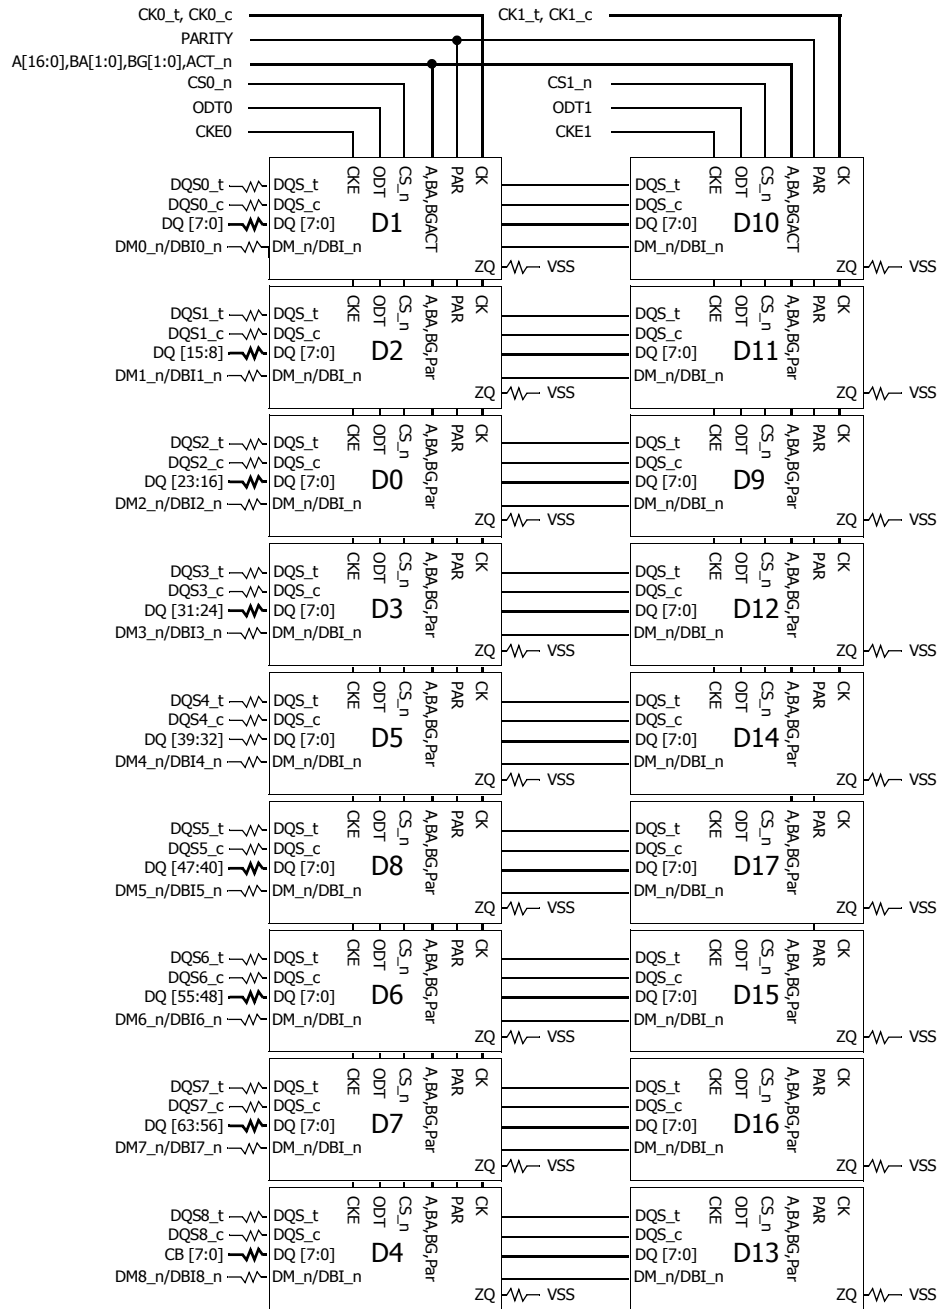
CK0_t, CK0_c
PARITY
A[16:0],BA[1:0],BG[1:0],ACT_n
CS0_n
ODT0
CKE0

CK1_t, CK1_c
CS1_n
ODT1
CKE1

DQS0_t DQS_t
DQS0_c DQS_c
DQ [7:0] DQ [7:0]
DM0_n/DBI0_n DM_n/DBI_n
CKE ODT CS_n A,BA,BGACT PAR CK
D1
ZQ VSS

DQS_t
DQS_c
DQ [7:0]
DM_n/DBI_n
CKE ODT CS_n A,BA,BGACT PAR CK
D10
ZQ VSS

DQS1_t DQS_t
DQS1_c DQS_c
DQ [15:8] DQ [7:0]
DM1_n/DBI1_n DM_n/DBI_n
CKE ODT CS_n A,BA,BG,Par PAR CK
D2
ZQ VSS

DQS_t
DQS_c
DQ [7:0]
DM_n/DBI_n
CKE ODT CS_n A,BA,BG,Par PAR CK
D11
ZQ VSS

DQS2_t DQS_t
DQS2_c DQS_c
DQ [23:16] DQ [7:0]
DM2_n/DBI2_n DM_n/DBI_n
CKE ODT CS_n A,BA,BG,Par PAR CK
D0
ZQ VSS

DQS_t
DQS_c
DQ [7:0]
DM_n/DBI_n
CKE ODT CS_n A,BA,BG,Par PAR CK
D9
ZQ VSS

DQS3_t DQS_t
DQS3_c DQS_c
DQ [31:24] DQ [7:0]
DM3_n/DBI3_n DM_n/DBI_n
CKE ODT CS_n A,BA,BG,Par PAR CK
D3
ZQ VSS

DQS_t
DQS_c
DQ [7:0]
DM_n/DBI_n
CKE ODT CS_n A,BA,BG,Par PAR CK
D12
ZQ VSS

DQS4_t DQS_t
DQS4_c DQS_c
DQ [39:32] DQ [7:0]
DM4_n/DBI4_n DM_n/DBI_n
CKE ODT CS_n A,BA,BG,Par PAR CK
D5
ZQ VSS

DQS_t
DQS_c
DQ [7:0]
DM_n/DBI_n
CKE ODT CS_n A,BA,BG,Par PAR CK
D14
ZQ VSS

DQS5_t DQS_t
DQS5_c DQS_c
DQ [47:40] DQ [7:0]
DM5_n/DBI5_n DM_n/DBI_n
CKE ODT CS_n A,BA,BG,Par PAR CK
D8
ZQ VSS

DQS_t
DQS_c
DQ [7:0]
DM_n/DBI_n
CKE ODT CS_n A,BA,BG,Par PAR CK
D17
ZQ VSS

DQS6_t DQS_t
DQS6_c DQS_c
DQ [55:48] DQ [7:0]
DM6_n/DBI6_n DM_n/DBI_n
CKE ODT CS_n A,BA,BG,Par PAR CK
D6
ZQ VSS

DQS_t
DQS_c
DQ [7:0]
DM_n/DBI_n
CKE ODT CS_n A,BA,BG,Par PAR CK
D15
ZQ VSS

DQS7_t DQS_t
DQS7_c DQS_c
DQ [63:56] DQ [7:0]
DM7_n/DBI7_n DM_n/DBI_n
CKE ODT CS_n A,BA,BG,Par PAR CK
D7
ZQ VSS

DQS_t
DQS_c
DQ [7:0]
DM_n/DBI_n
CKE ODT CS_n A,BA,BG,Par PAR CK
D16
ZQ VSS

DQS8_t DQS_t
DQS8_c DQS_c
CB [7:0] DQ [7:0]
DM8_n/DBI8_n DM_n/DBI_n
CKE ODT CS_n A,BA,BG,Par PAR CK
D4
ZQ VSS

DQS_t
DQS_c
DQ [7:0]
DM_n/DBI_n
CKE ODT CS_n A,BA,BG,Par PAR CK
D13
ZQ VSS